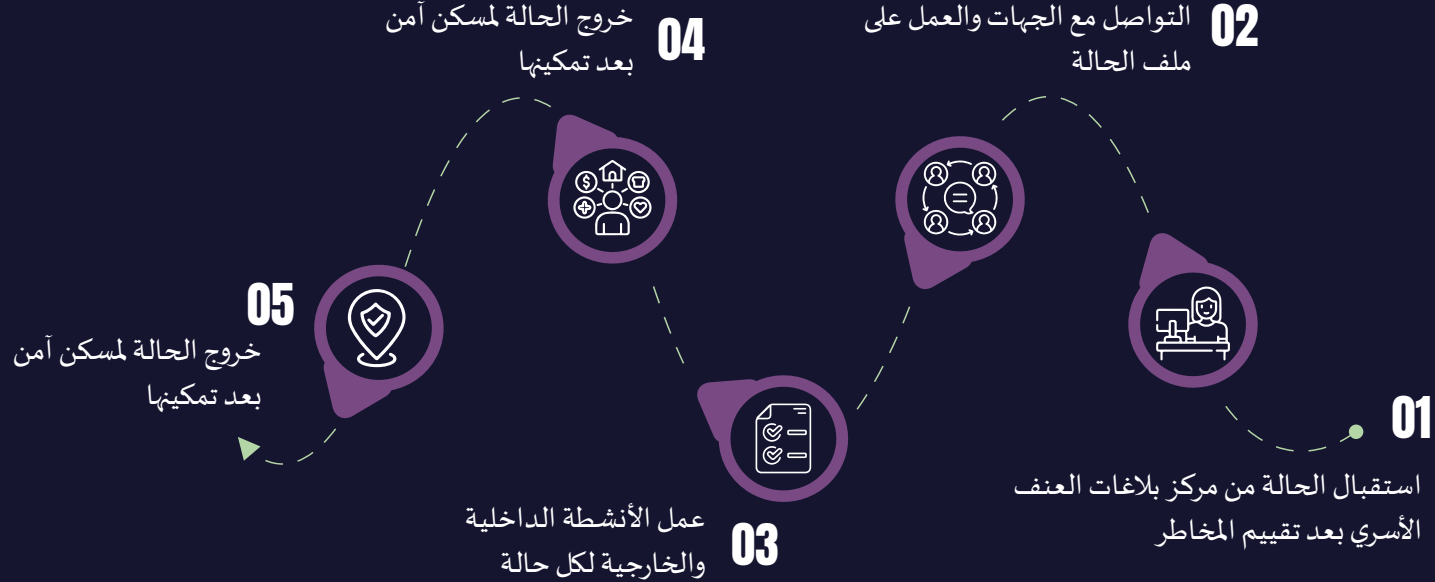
01
استقبال الحالة من مركز بلاغات العنف الأسري بعد تقييم المخاطر

02
التواصل مع الجهات والعمل على ملف الحالة

03
عمل الأنشطة الداخلية والخارجية لكل حالة

04
خروج الحالة لمسكن آمن بعد تمكينها

05
خروج الحالة لمسكن آمن بعد تمكينها